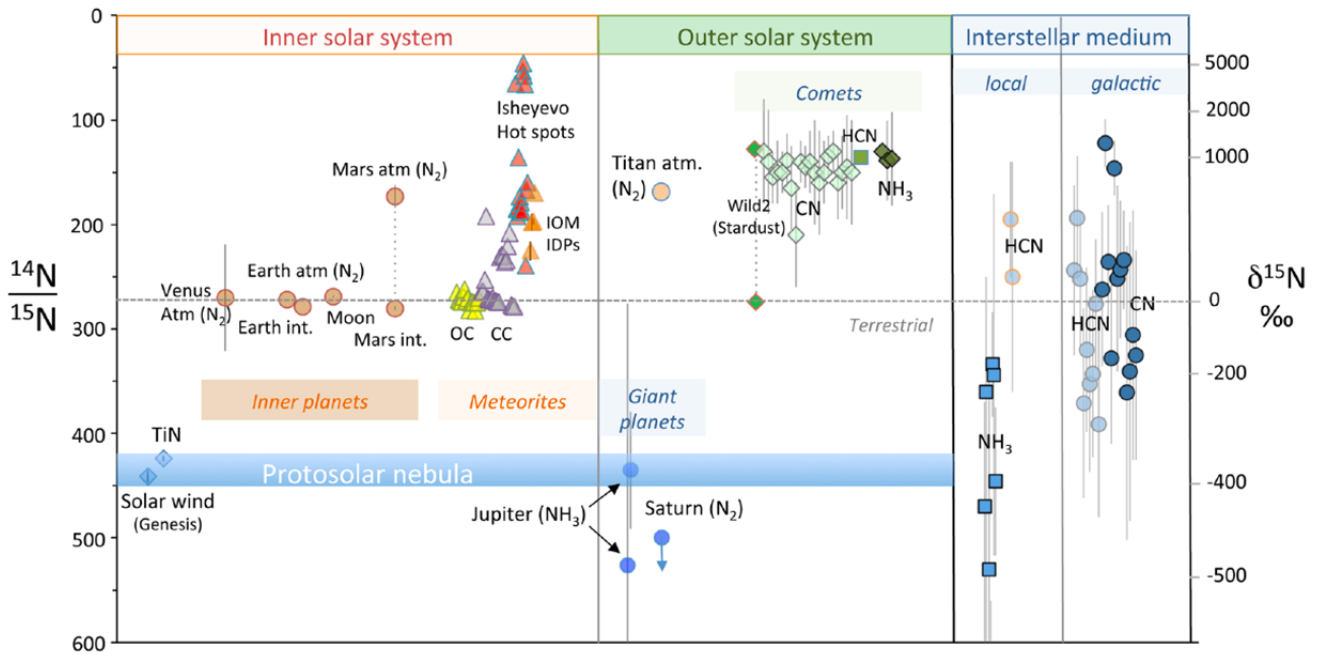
Inner solar system

Outer solar system

Interstellar medium

local

galactic

Comets

Isheyevo Hot spots

Mars atm ($N_2$)

Titan atm. ($N_2$)

HCN

$NH_3$

CN

Wild2 (Stardust)

IOM

IDPs

Earth atm ($N_2$)

Venus Atm ($N_2$)

Earth int.

Moon

Mars int.

OC

CC

Terrestrial

HCN

HCN

CN

$NH_3$

Inner planets

Meteorites

Giant planets

TiN

Protosolar nebula

Solar wind (Genesis)

Jupiter ($NH_3$)

Saturn ($N_2$)

$\frac{^{14}N}{^{15}N}$

$\delta^{15}N$ ‰

0
100
200
300
400
500
600

5000
2000
1000
0
-200
-400
-500